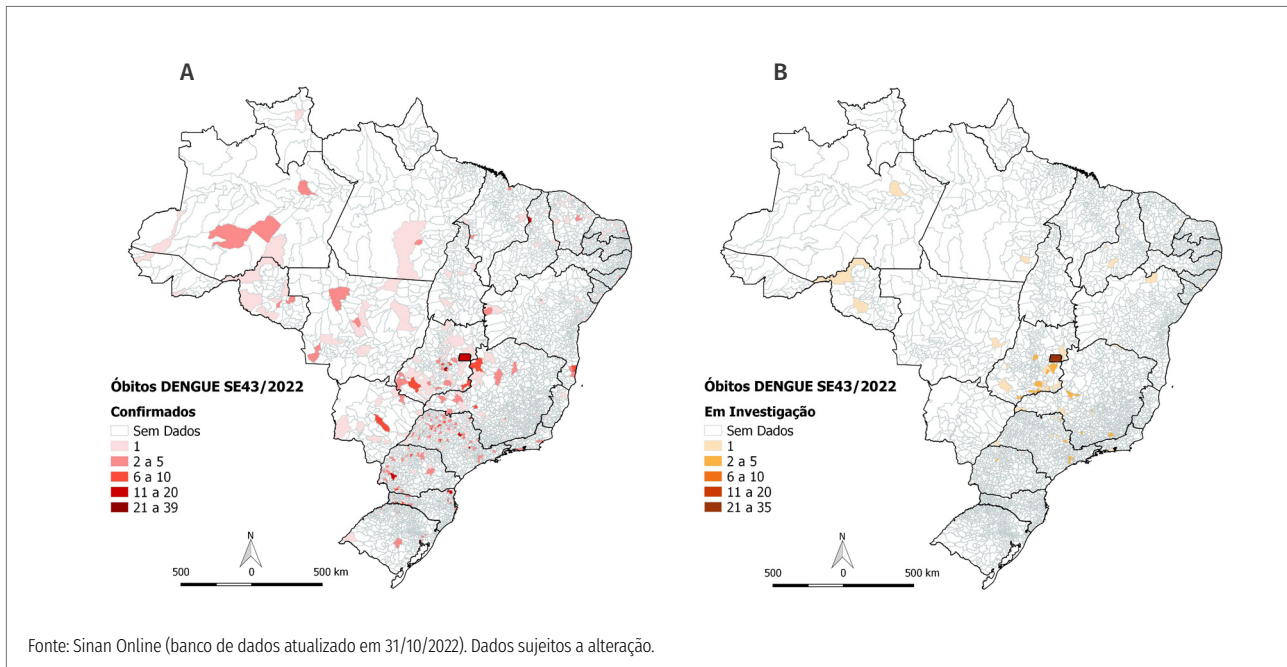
A

Óbitos DENGUE SE43/2022

Confirmados
Sem Dados
1
2 a 5
6 a 10
11 a 20
21 a 39

N

500 0 500 km

B

Óbitos DENGUE SE43/2022

Em Investigação
Sem Dados
1
2 a 5
6 a 10
11 a 20
21 a 35

N

500 0 500 km

Fonte: Sinan Online (banco de dados atualizado em 31/10/2022). Dados sujeitos a alteração.